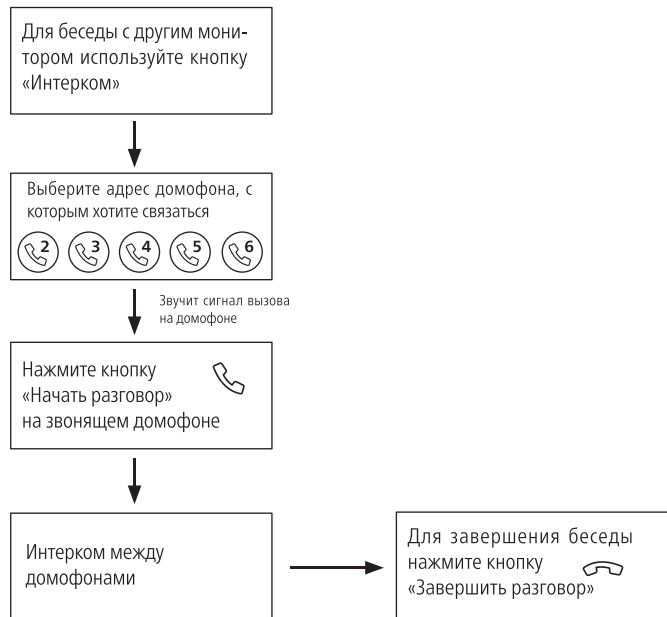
Для беседы с другим монитором используйте кнопку «Интерком»

Выберите адрес домофона, с которым хотите связаться

2 3 4 5 6

Звучит сигнал вызова на домофоне

Нажмите кнопку «Начать разговор» на звонящем домофоне

Интерком между домофонами

Для завершения беседы нажмите кнопку «Завершить разговор»